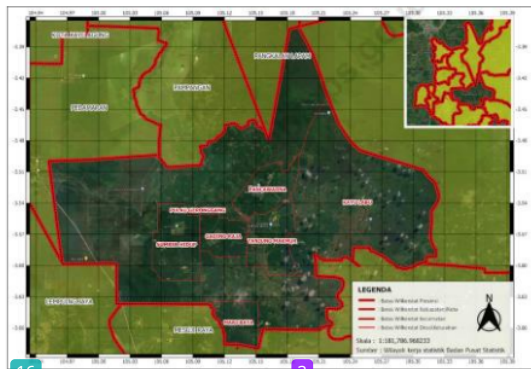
KOTA PALANGKA
PANGKALAN BUN
PERAWANG
KAMPAR
PEKANBARU
RUMBAI
PAYUNG SEKAKI
SUKAJADI
BUKIT RAYA
TENAYAN RAYA
MARPOYAN
SIAK HULU
LEGENDA
Batas Wilayah Provinsi
Batas Wilayah Kabupaten/Kota
Batas Wilayah Kecamatan
Batas Wilayah Desa/Kelurahan
N
Skala : 1:181,786.968232
Sumber : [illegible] Badan Pusat Statistik
16
2